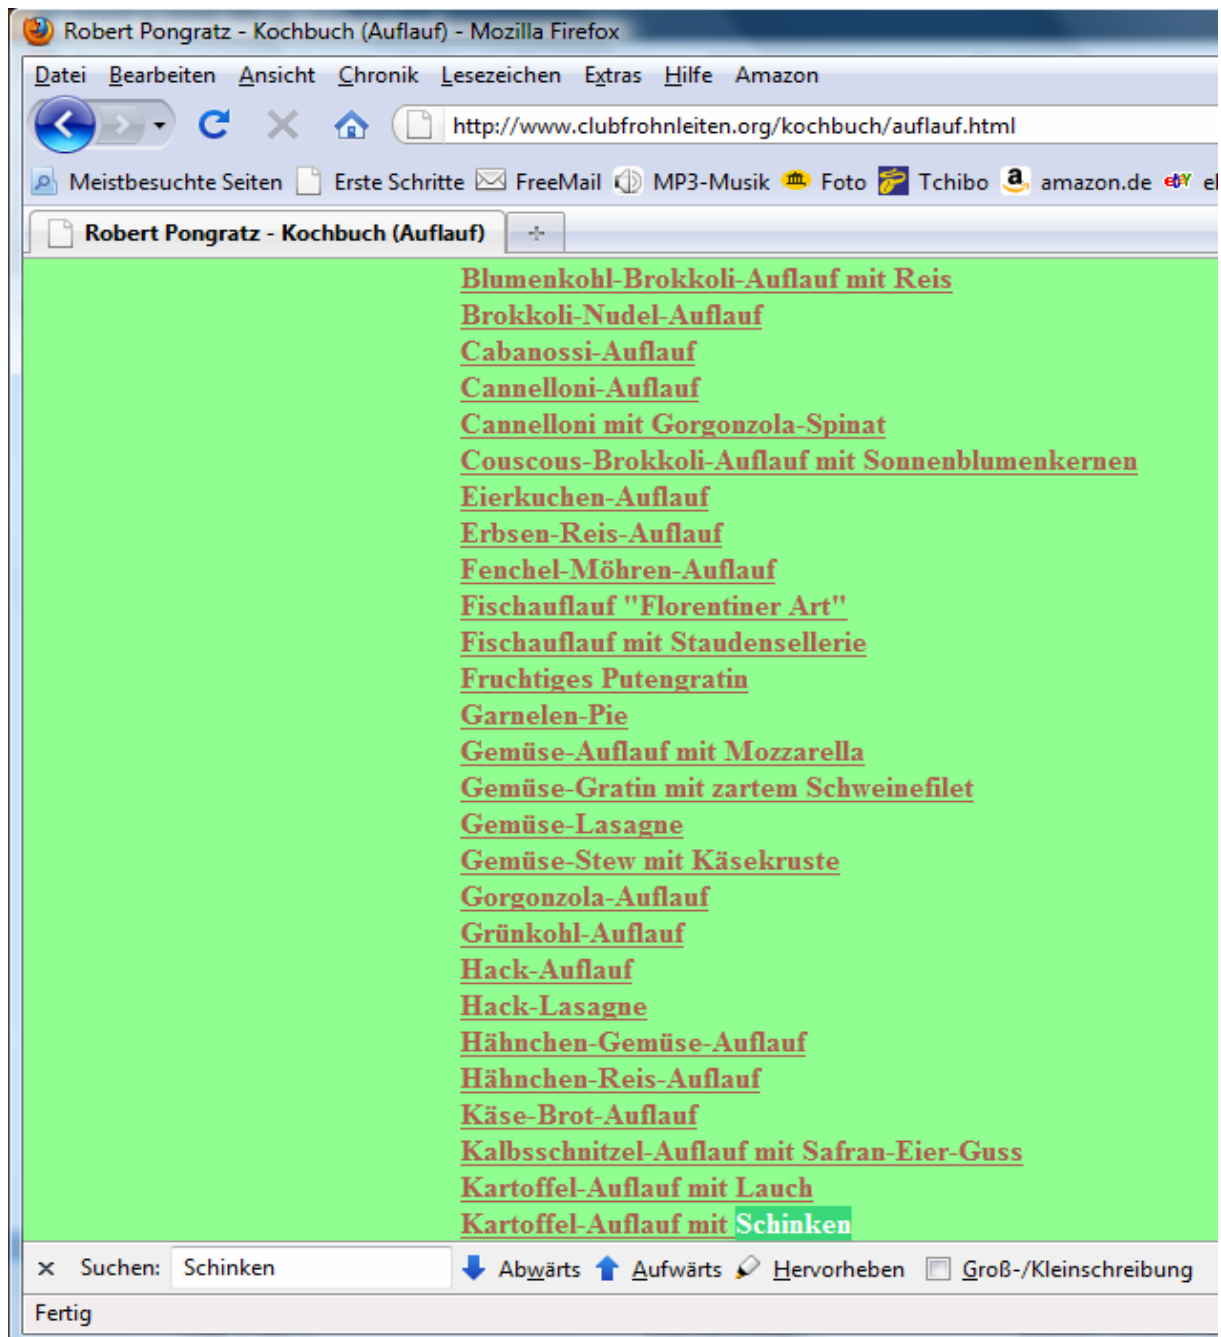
Robert Pongratz - Kochbuch (Auflauf) - Mozilla Firefox

Datei Bearbeiten Ansicht Chronik Lesezeichen Extras Hilfe Amazon

http://www.clubfrohnleiten.org/kochbuch/auflauf.html

Meistbesuchte Seiten Erste Schritte FreeMail MP3-Musik Foto Tchibo amazon.de el

Robert Pongratz - Kochbuch (Auflauf)

Blumenkohl-Brokkoli-Auflauf mit Reis
Brokkoli-Nudel-Auflauf
Cabanossi-Auflauf
Cannelloni-Auflauf
Cannelloni mit Gorgonzola-Spinat
Couscous-Brokkoli-Auflauf mit Sonnenblumenkernen
Eierkuchen-Auflauf
Erbsen-Reis-Auflauf
Fenchel-Möhren-Auflauf
Fischauflauf "Florentiner Art"
Fischauflauf mit Staudensellerie
Fruchtiges Putengratin
Garnelen-Pie
Gemüse-Auflauf mit Mozzarella
Gemüse-Gratin mit zartem Schweinefilet
Gemüse-Lasagne
Gemüse-Stew mit Käsekruste
Gorgonzola-Auflauf
Grünkohl-Auflauf
Hack-Auflauf
Hack-Lasagne
Hähnchen-Gemüse-Auflauf
Hähnchen-Reis-Auflauf
Käse-Brot-Auflauf
Kalbsschnitzel-Auflauf mit Safran-Eier-Guss
Kartoffel-Auflauf mit Lauch
Kartoffel-Auflauf mit Schinken

Suchen: Schinken Abwärts Aufwärts Hervorheben Groß-/Kleinschreibung

Fertig